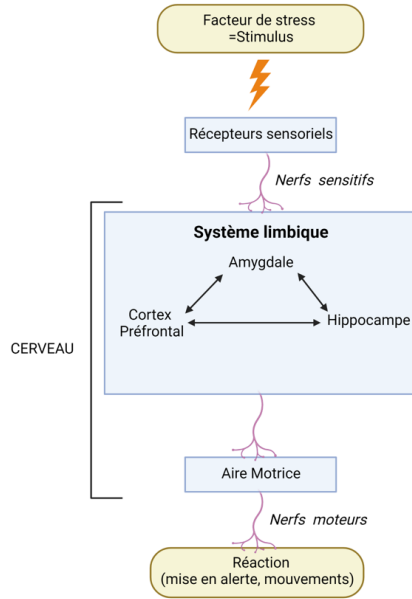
Facteur de stress
=Stimulus

Récepteurs sensoriels

Nerfs sensitifs

CERVEAU

Système limbique

Amygdale

Cortex Préfrontal

Hippocampe

Aire Motrice

Nerfs moteurs

Réaction
(mise en alerte, mouvements)